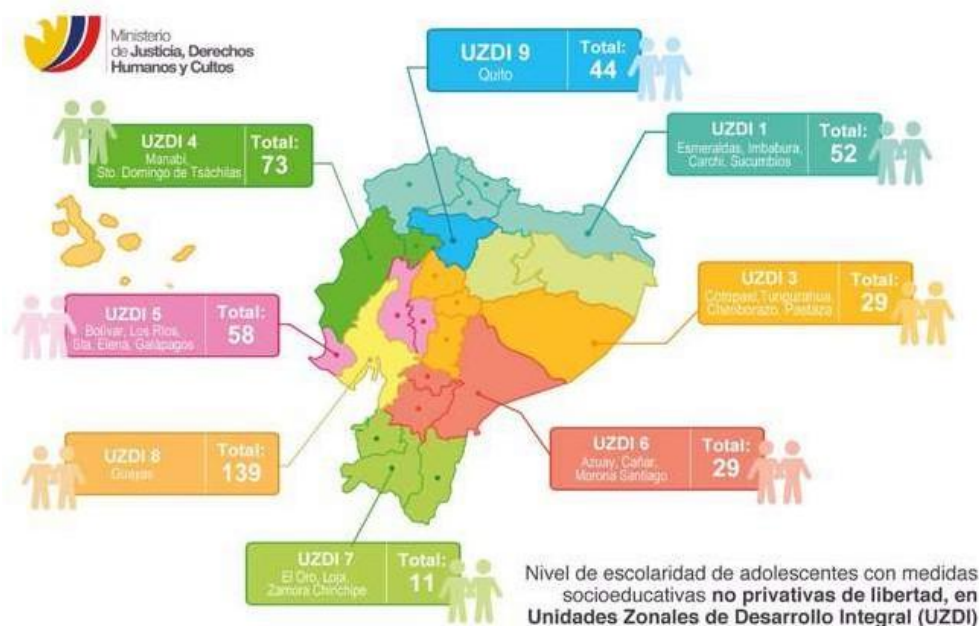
Ministerio de Justicia, Derechos Humanos y Cultos

UZDI 9
Quito
Total: 44

UZDI 4
Manabí, Sto. Domingo de Tsáchilas
Total: 73

UZDI 1
Esmeraldas, Imbabura, Carchi, Sucumbíos
Total: 52

UZDI 3
Cotopaxi, Tungurahua, Chimborazo, Pastaza
Total: 29

UZDI 5
Bolívar, Los Ríos, Sta. Elena, Galápagos
Total: 58

UZDI 8
Guayas
Total: 139

UZDI 6
Azuay, Cañar, Morona Santiago
Total: 29

UZDI 7
El Oro, Loja, Zamora Chinchipe
Total: 11

Nivel de escolaridad de adolescentes con medidas socioeducativas **no privativas de libertad, en Unidades Zonales de Desarrollo Integral (UZDI)**